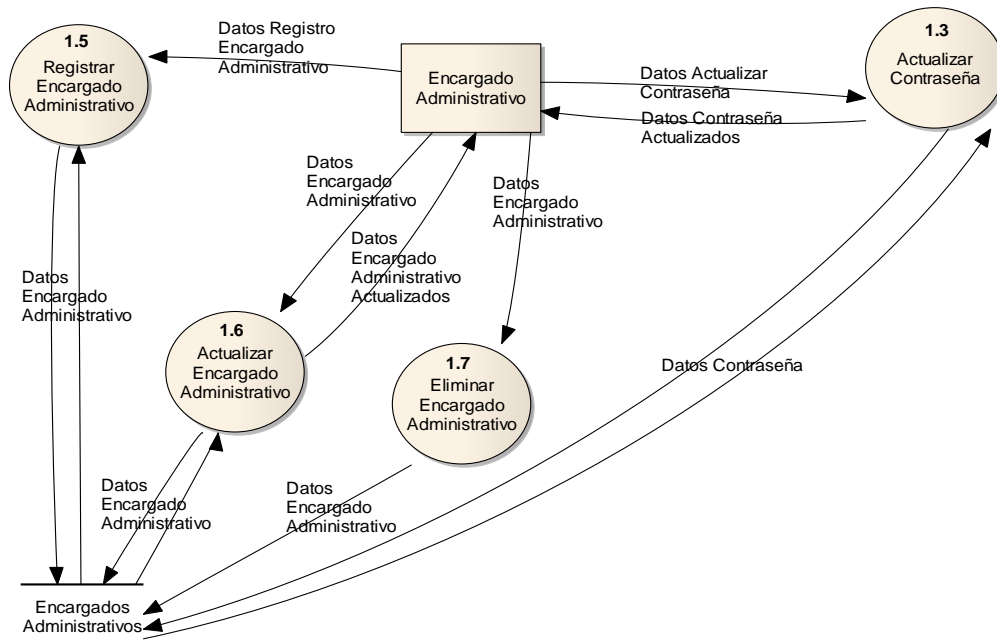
1.5
Registrar Encargado Administrativo

Datos Registro Encargado Administrativo

Encargado Administrativo

Datos Actualizar Contraseña

Datos Contraseña Actualizados

1.3
Actualizar Contraseña

Datos Encargado Administrativo

Datos Encargado Administrativo

Datos Encargado Administrativo Actualizados

Datos Encargado Administrativo

1.6
Actualizar Encargado Administrativo

1.7
Eliminar Encargado Administrativo

Datos Contraseña

Datos Encargado Administrativo

Datos Encargado Administrativo

Encargados Administrativos